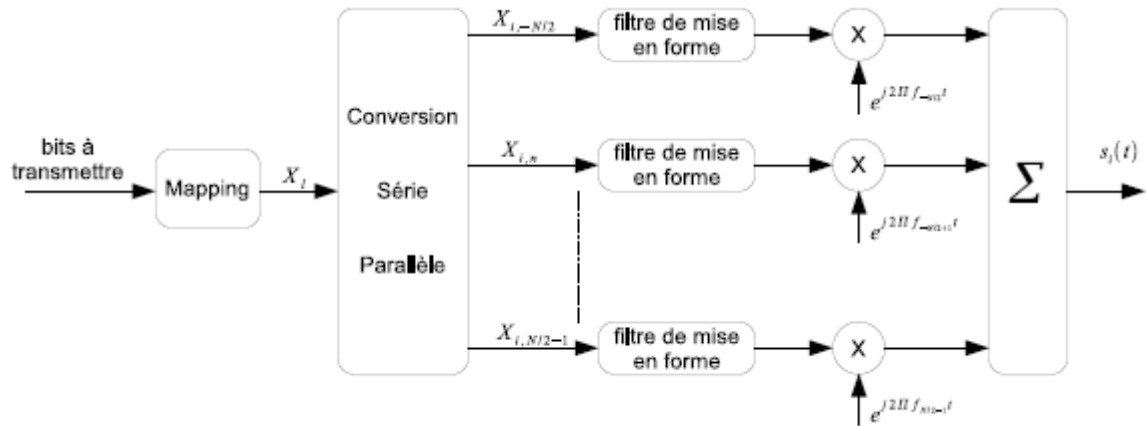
bits à transmettre

Mapping

$X_i$

Conversion

Série

Parallèle

$X_{i,-N/2}$

$X_{i,n}$

$X_{i,N/2-1}$

filtre de mise en forme

filtre de mise en forme

filtre de mise en forme

X

X

X

$e^{j2\Pi f_{-N/2}t}$

$e^{j2\Pi f_{-N/2+1}t}$

$e^{j2\Pi f_{N/2-1}t}$

$\sum$

$s_i(t)$